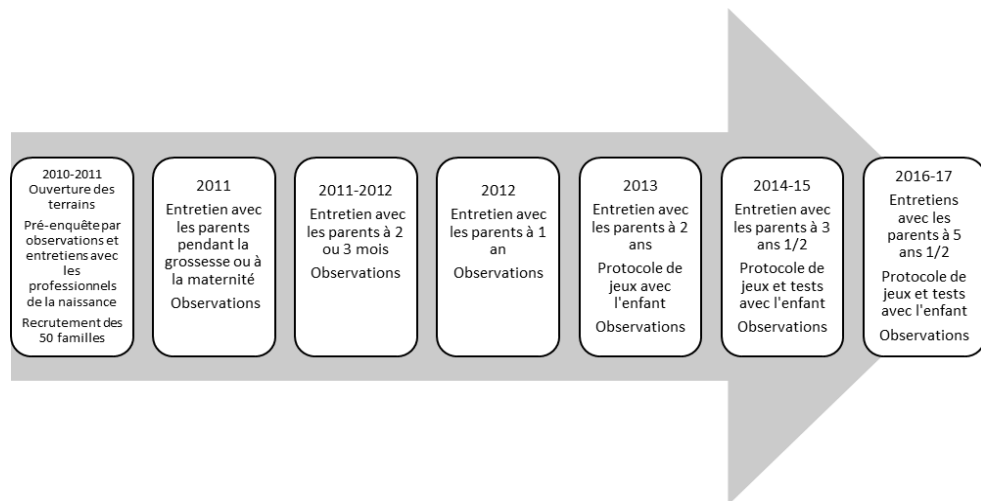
2010-2011
Ouverture des terrains

Pré-enquête par observations et entretiens avec les professionnels de la naissance

Recrutement des 50 familles

2011
Entretien avec les parents pendant la grossesse ou à la maternité

Observations

2011-2012
Entretien avec les parents à 2 ou 3 mois

Observations

2012
Entretien avec les parents à 1 an

Observations

2013
Entretien avec les parents à 2 ans

Protocole de jeux avec l'enfant

Observations

2014-15
Entretien avec les parents à 3 ans 1/2

Protocole de jeux et tests avec l'enfant

Observations

2016-17
Entretiens avec les parents à 5 ans 1/2

Protocole de jeux et tests avec l'enfant

Observations